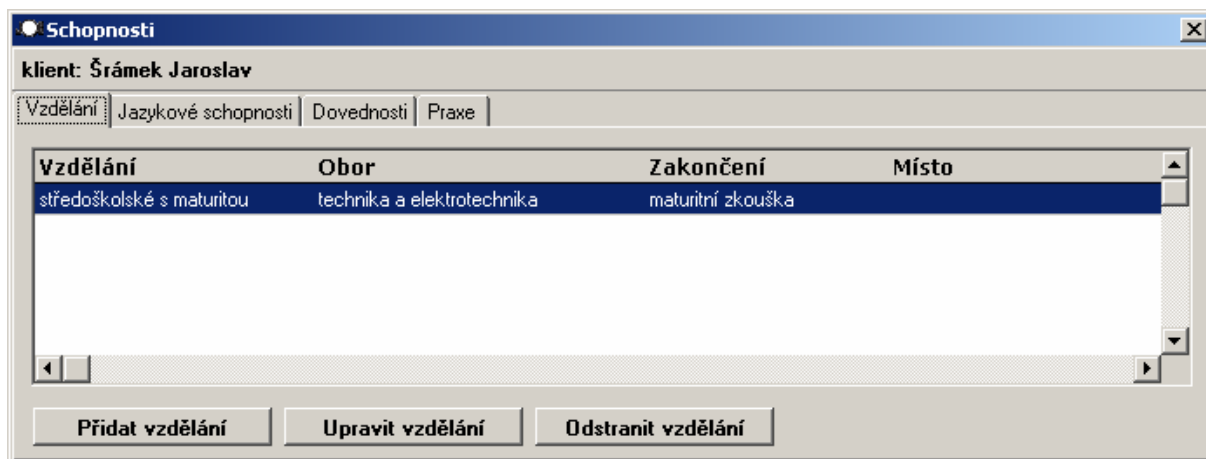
Schopnosti

klient: Šrámek Jaroslav

Vzdělání | Jazykové schopnosti | Dovednosti | Praxe

| Vzdělání | Obor | Zakončení | Místo |
|---|---|---|---|
| středoškolské s maturitou | technika a elektrotechnika | maturitní zkouška | |

Přidat vzdělání | Upravit vzdělání | Odstranit vzdělání